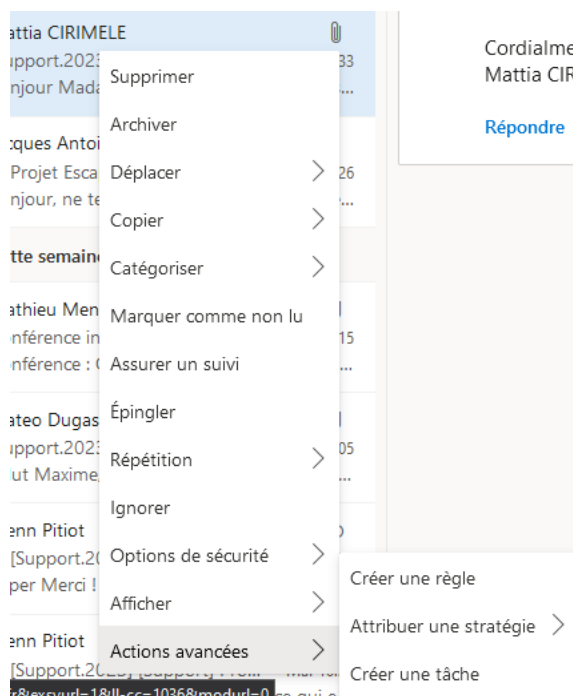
attia CIRIMELE
ipport.2023 33
njour Mada ...
cques Antoi
Projet Esca 26
njour, ne te ...
tte semaine
athieu Men
nférence in 15
nférence : ...
ateo Dugas
ipport.2023 05
ut Maxime ...
enn Pitiot
[Support.20
per Merci !
enn Pitiot
[Support.2023] [Support] ...
r&exsvurl=1&ll-cc=1036&modurl=0 ce qui c

Supprimer
Archiver
Déplacer
Copier
Catégoriser
Marquer comme non lu
Assurer un suivi
Épingler
Répétition
Ignorer
Options de sécurité
Afficher
Actions avancées

Créer une règle
Attribuer une stratégie
Créer une tâche

Cordialme
Mattia CIR
Répondre